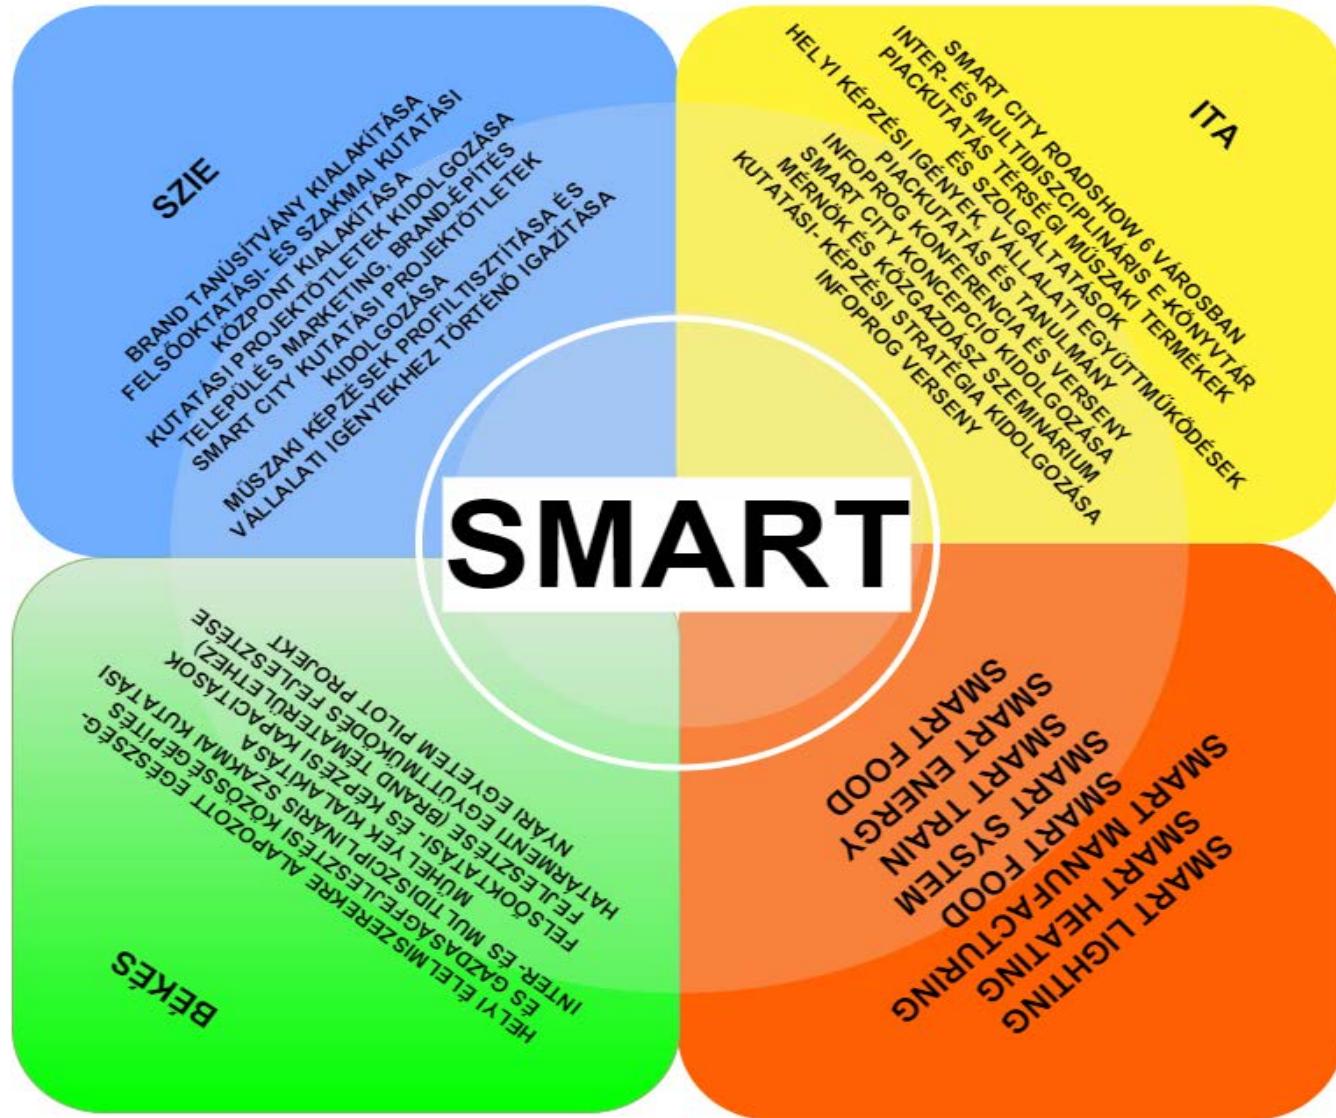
SZIE

BRAND TANÚSÍTVÁNY KIALAKÍTÁSA
FELSŐOKTATÁSI- ÉS SZAKMAI KUTATÁSI KÖZPONT KIALAKÍTÁSA
KUTATÁSI PROJEKTÖTLETEK KIDOLGOZÁSA
TELEPÜLÉS MARKETING, BRAND-ÉPÍTÉS
SMART CITY KUTATÁSI PROJEKTÖTLETEK KIDOLGOZÁSA
MŰSZAKI KÉPZÉSEK PROFILTISZTÍTÁSA ÉS VÁLLALATI IGÉNYEKHEZ TÖRTÉNŐ IGAZÍTÁSA

ITA

SMART CITY ROADSHOW 6 VÁROSBAN
INTER- ÉS MULTIDISZCIPLINÁRIS E-KÖNYVTÁR
PIACKUTATÁS TÉRSÉGI MŰSZAKI TERMÉKEK ÉS SZOLGÁLTATÁSOK
HELYI KÉPZÉSI IGÉNYEK, VÁLLALATI EGYÜTTMŰKÖDÉSEK
PIACKUTATÁS ÉS TANULMÁNY
INFOPROG KONFERENCIA ÉS VERSENY
SMART CITY KONCEPCIÓ KIDOLGOZÁSA
MÉRNÖK ÉS KÖZGAZDÁSZ SZEMINÁRIUM
KUTATÁSI- KÉPZÉSI STRATÉGIA KIDOLGOZÁSA
INFOPROG VERSENY

SMART

BÉKÉS

HELYI ÉLELMISZEREKRE ALAPOZOTT EGÉSZSÉG- ÉS GAZDASÁGFEJLESZTÉS
INTER- ÉS MULTIDISZCIPLINÁRIS SZAKMAI KUTATÁSI MŰHELYEK KIALAKÍTÁSA
FELSŐOKTATÁSI KÖZÖSSÉGÉPÍTÉS
FELSŐOKTATÁSI- ÉS KÉPZÉSI KAPACITÁSOK FEJLESZTÉSE (BRAND TÉMATERÜLETHEZ)
HATÁRMENTI EGYÜTTMŰKÖDÉS FEJLESZTÉSE
NYÁRI EGYETEM PILOT PROJEKT

SMART FOOD
SMART ENERGY
SMART TRAIN
SMART SYSTEM
SMART FOOD
SMART MANUFACTURING
SMART HEATING
SMART LIGHTING